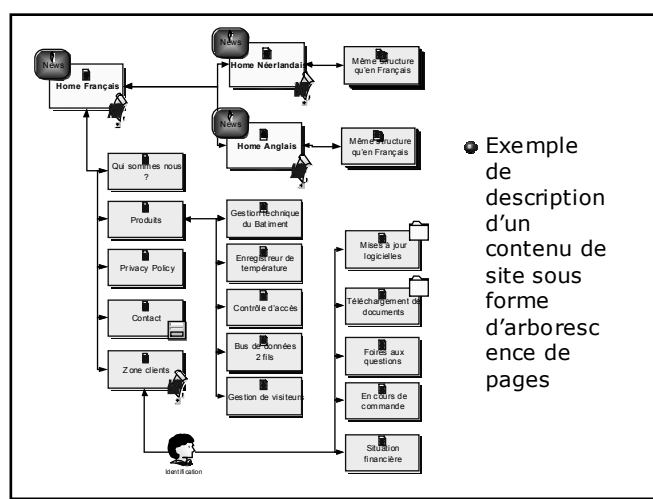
News

Home Français

News

Home Néerlandais

Même structure qu'en Français

News

Home Anglais

Même structure qu'en Français

Qui sommes nous ?

Produits

Privacy Policy

Contact

Zone clients

Gestion technique du Batiment

Enregistreur de température

Contrôle d'accès

Bus de données 2 fils

Gestion de visiteurs

Mises à jour logicielles

Téléchargement de documents

Foires aux questions

En cours de commande

Situation financière

Identification

Exemple de description d'un contenu de site sous forme d'arborescence de pages